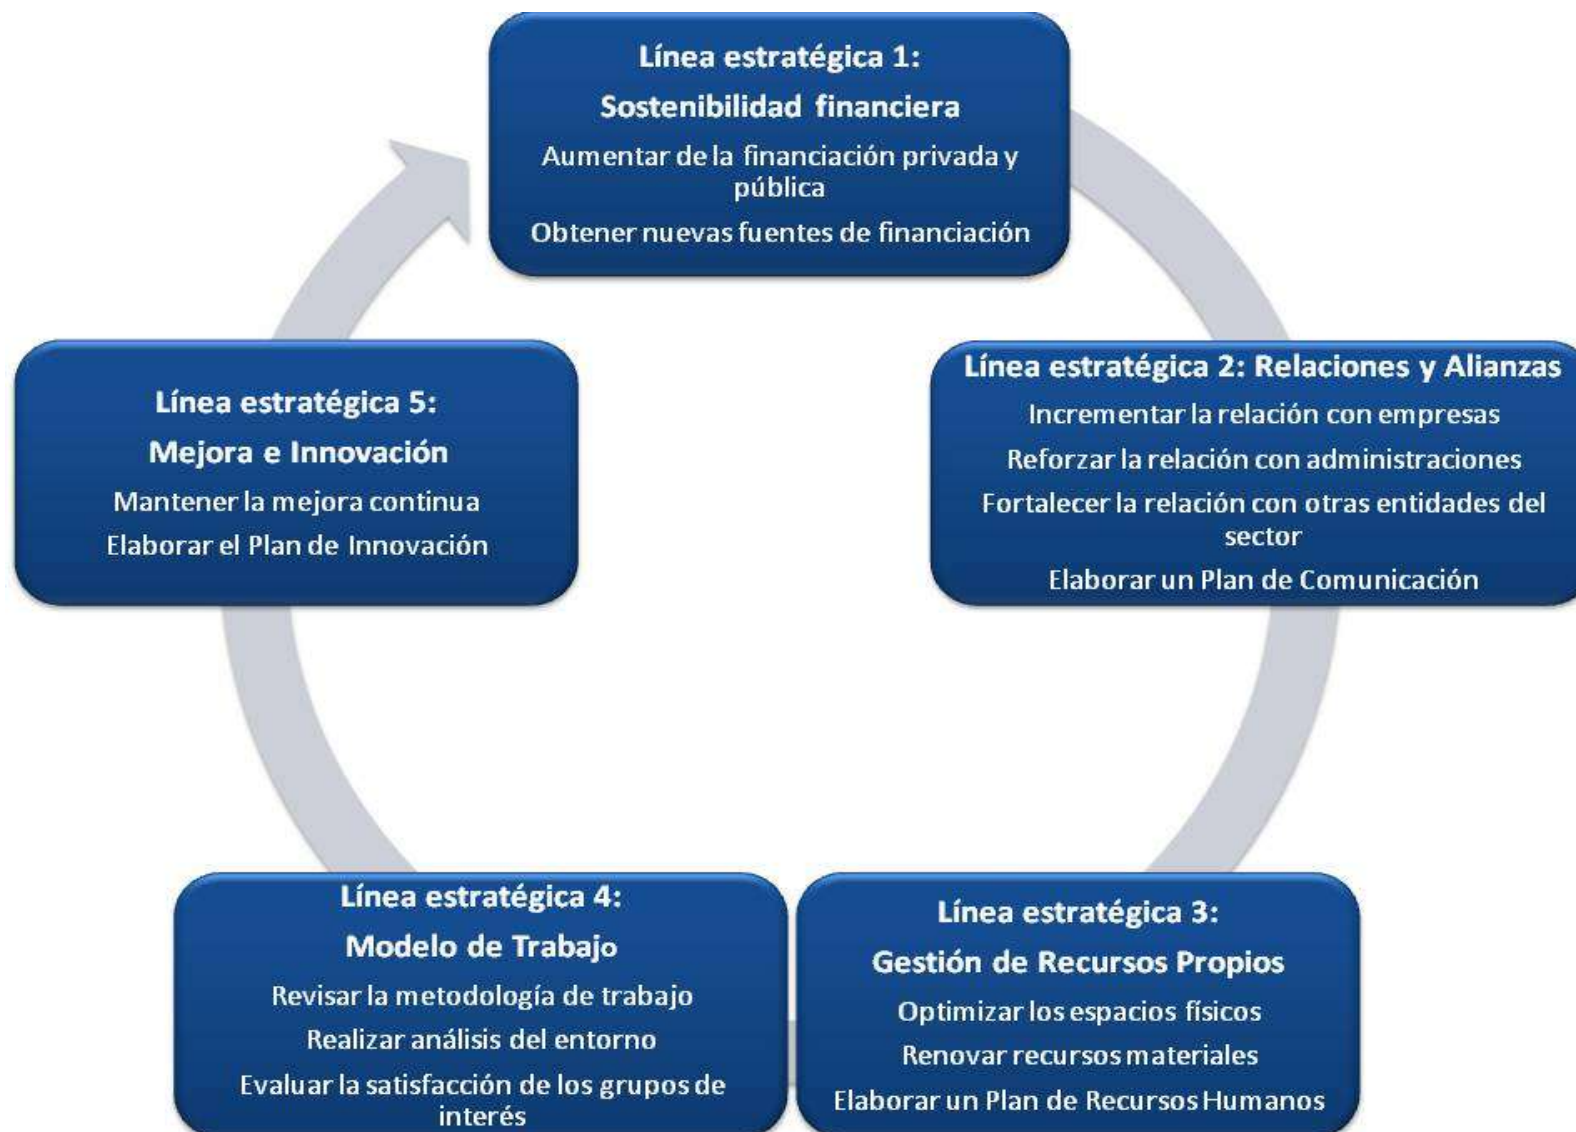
Línea estratégica 1:
Sostenibilidad financiera
Aumentar de la financiación privada y pública
Obtener nuevas fuentes de financiación

Línea estratégica 2: Relaciones y Alianzas
Incrementar la relación con empresas
Reforzar la relación con administraciones
Fortalecer la relación con otras entidades del sector
Elaborar un Plan de Comunicación

Línea estratégica 3:
Gestión de Recursos Propios
Optimizar los espacios físicos
Renovar recursos materiales
Elaborar un Plan de Recursos Humanos

Línea estratégica 4:
Modelo de Trabajo
Revisar la metodología de trabajo
Realizar análisis del entorno
Evaluar la satisfacción de los grupos de interés

Línea estratégica 5:
Mejora e Innovación
Mantener la mejora continua
Elaborar el Plan de Innovación